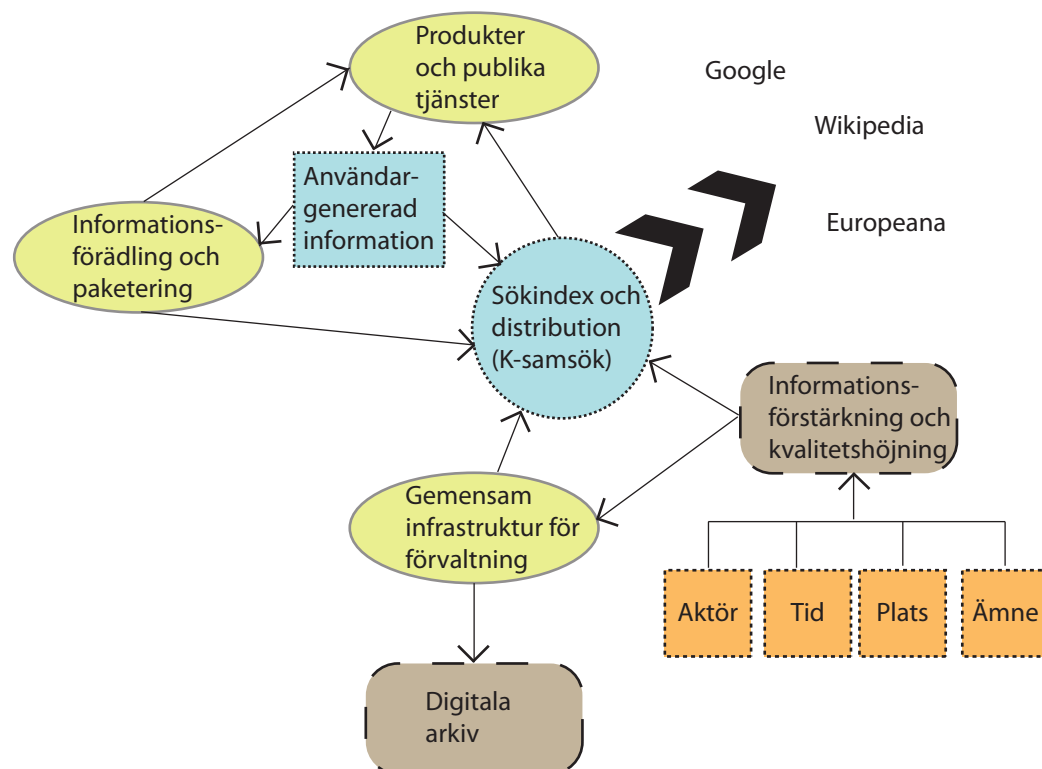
Produkter och publika tjänster

Google

Wikipedia

Användargenererad information

Informationsförädling och paketering

Europeana

Sökindex och distribution (K-samsök)

Informationsförstärkning och kvalitetshöjning

Gemensam infrastruktur för förvaltning

Aktör

Tid

Plats

Ämne

Digitala arkiv